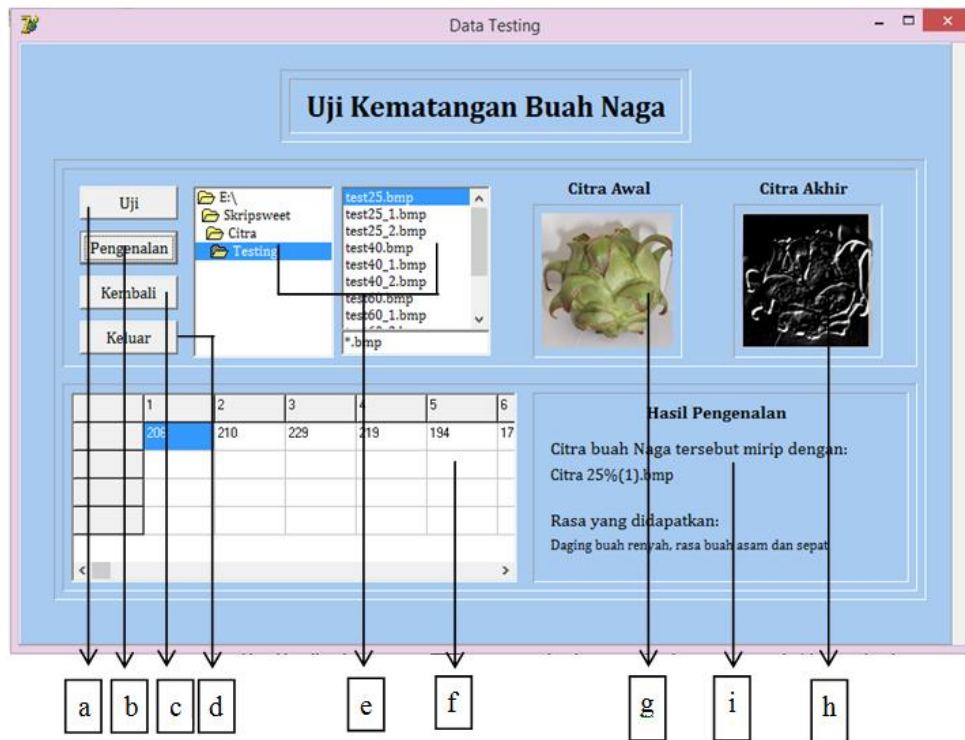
Data Testing

Uji Kematangan Buah Naga

Uji
Pengenalan
Kembali
Keluar

E:\
Skripsweet
Citra
Testing

test25.bmp
test25_1.bmp
test25_2.bmp
test40.bmp
test40_1.bmp
test40_2.bmp
test60.bmp
test60_1.bmp
*.bmp

Citra Awal

Citra Akhir

| | 1 | 2 | 3 | 4 | 5 | 6 |
|---|---|---|---|---|---|---|
| | 206 | 210 | 229 | 219 | 194 | 17 |
| | | | | | | |
| | | | | | | |
| | | | | | | |

Hasil Pengenalan

Citra buah Naga tersebut mirip dengan:
Citra 25%(1).bmp

Rasa yang didapatkan:
Daging buah renyah, rasa buah asam dan sepat

a b c d e f g i h